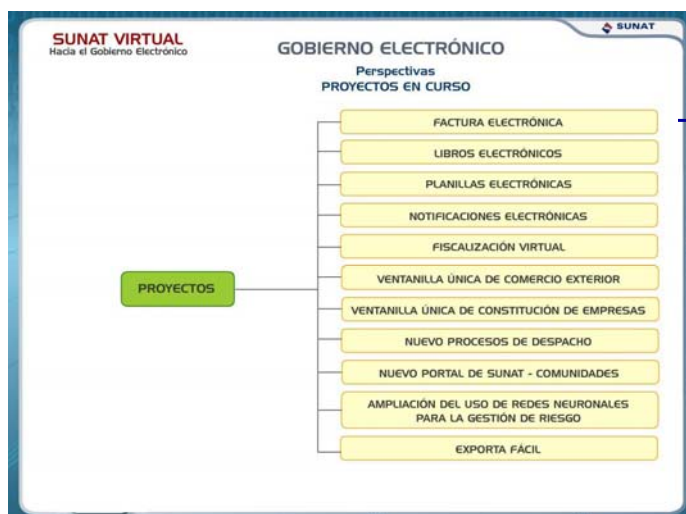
SUNAT VIRTUAL
Hacia el Gobierno Electrónico

SUNAT

GOBIERNO ELECTRÓNICO

Perspectivas
PROYECTOS EN CURSO

PROYECTOS

FACTURA ELECTRÓNICA

LIBROS ELECTRÓNICOS

PLANILLAS ELECTRÓNICAS

NOTIFICACIONES ELECTRÓNICAS

FISCALIZACIÓN VIRTUAL

VENTANILLA ÚNICA DE COMERCIO EXTERIOR

VENTANILLA ÚNICA DE CONSTITUCIÓN DE EMPRESAS

NUEVO PROCESOS DE DESPACHO

NUEVO PORTAL DE SUNAT - COMUNIDADES

AMPLIACIÓN DEL USO DE REDES NEURONALES PARA LA GESTIÓN DE RIESGO

EXPORTA FÁCIL